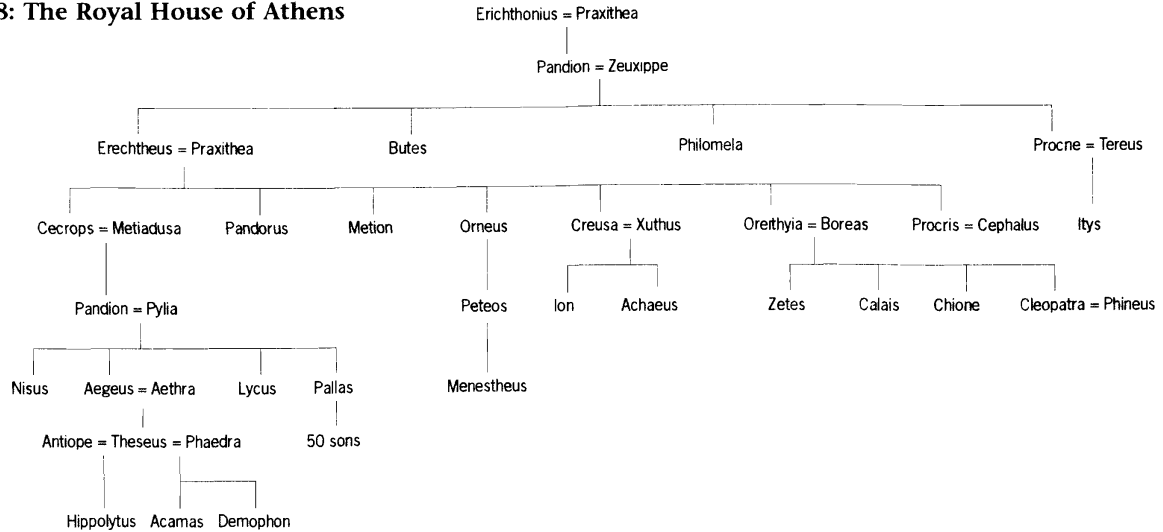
3: The Royal House of Athens

Erichthonius = Praxithea

Pandion = Zeuxippe

Erechtheus = Praxithea

Butes

Philomela

Procne = Tereus

Itys

Cecrops = Metiadusa

Pandorus

Metion

Orneus

Creusa = Xuthus

Oreithyia = Boreas

Procris = Cephalus

Pandion = Pylia

Peteos

Ion

Achaeus

Zetes

Calais

Chione

Cleopatra = Phineus

Nisus

Aegeus = Aethra

Lycus

Pallas

Menestheus

Antiope = Theseus = Phaedra

50 sons

Hippolytus

Acamas

Demophon